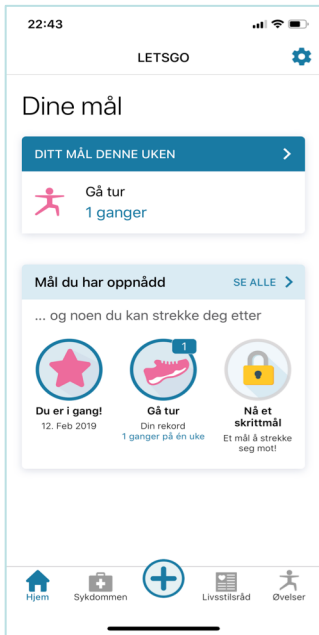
22:43

LETSGO

Dine mål

DITT MÅL DENNE UKEN

Gå tur
1 ganger

Mål du har oppnådd
SE ALLE

... og noen du kan strekke deg etter

1

Du er i gang!
12. Feb 2019

Gå tur
Din rekord
1 ganger på én uke

Nå et skrittmål
Et mål å strekke seg mot!

Hjem
Sykdommen
Livsstilsråd
Øvelser